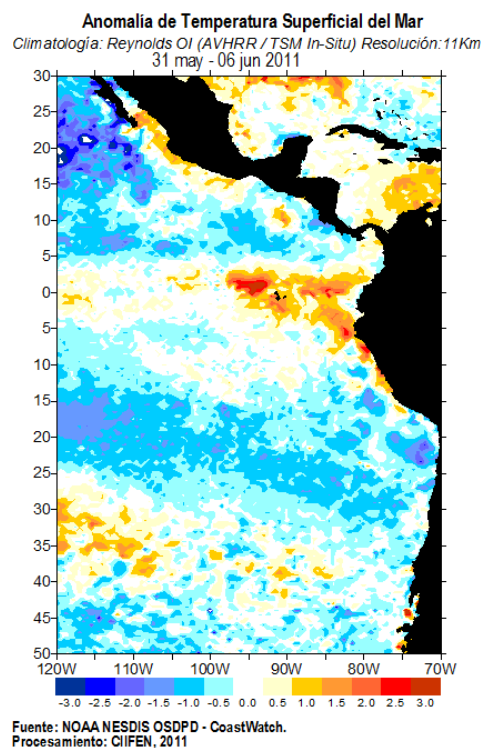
Anomalía de Temperatura Superficial del Mar
Climatología: Reynolds OI (AVHRR / TSM In-Situ) Resolución:11Km
31 may - 06 jun 2011

30
25
20
15
10
5
0
5
10
15
20
25
30
35
40
45
50

120W 110W 100W 90W 80W 70W

-3.0 -2.5 -2.0 -1.5 -1.0 -0.5 0.0 0.5 1.0 1.5 2.0 2.5 3.0

Fuente: NOAA NESDIS OSDPD - CoastWatch.
Procesamiento: CIIFEN, 2011